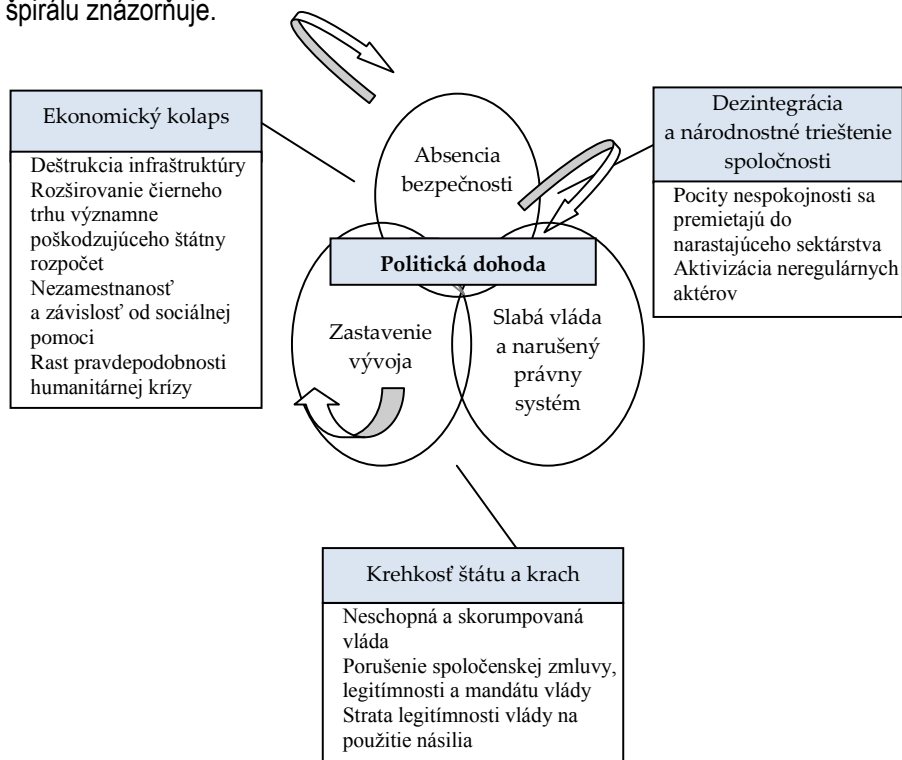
špirálu znázorňuje.

Ekonomický kolaps

Deštrukcia infraštruktúry
Rozširovanie čierneho trhu významne poškodzujúceho štátny rozpočet
Nezamestnanosť a závislosť od sociálnej pomoci
Rast pravdepodobnosti humanitárnej krízy

Absencia bezpečnosti

Dezintegrácia a národnostné trieštenie spoločnosti

Pocity nespokojnosti sa premietajú do narastajúceho sektárstva
Aktivizácia neregulárnych aktérov

Politická dohoda

Zastavenie vývoja

Slabá vláda a narušený právny systém

Krehkosť štátu a krach

Neschopná a skorumpovaná vláda
Porušenie spoločenskej zmluvy, legitímnosti a mandátu vlády
Strata legitímnosti vlády na použitie násilia